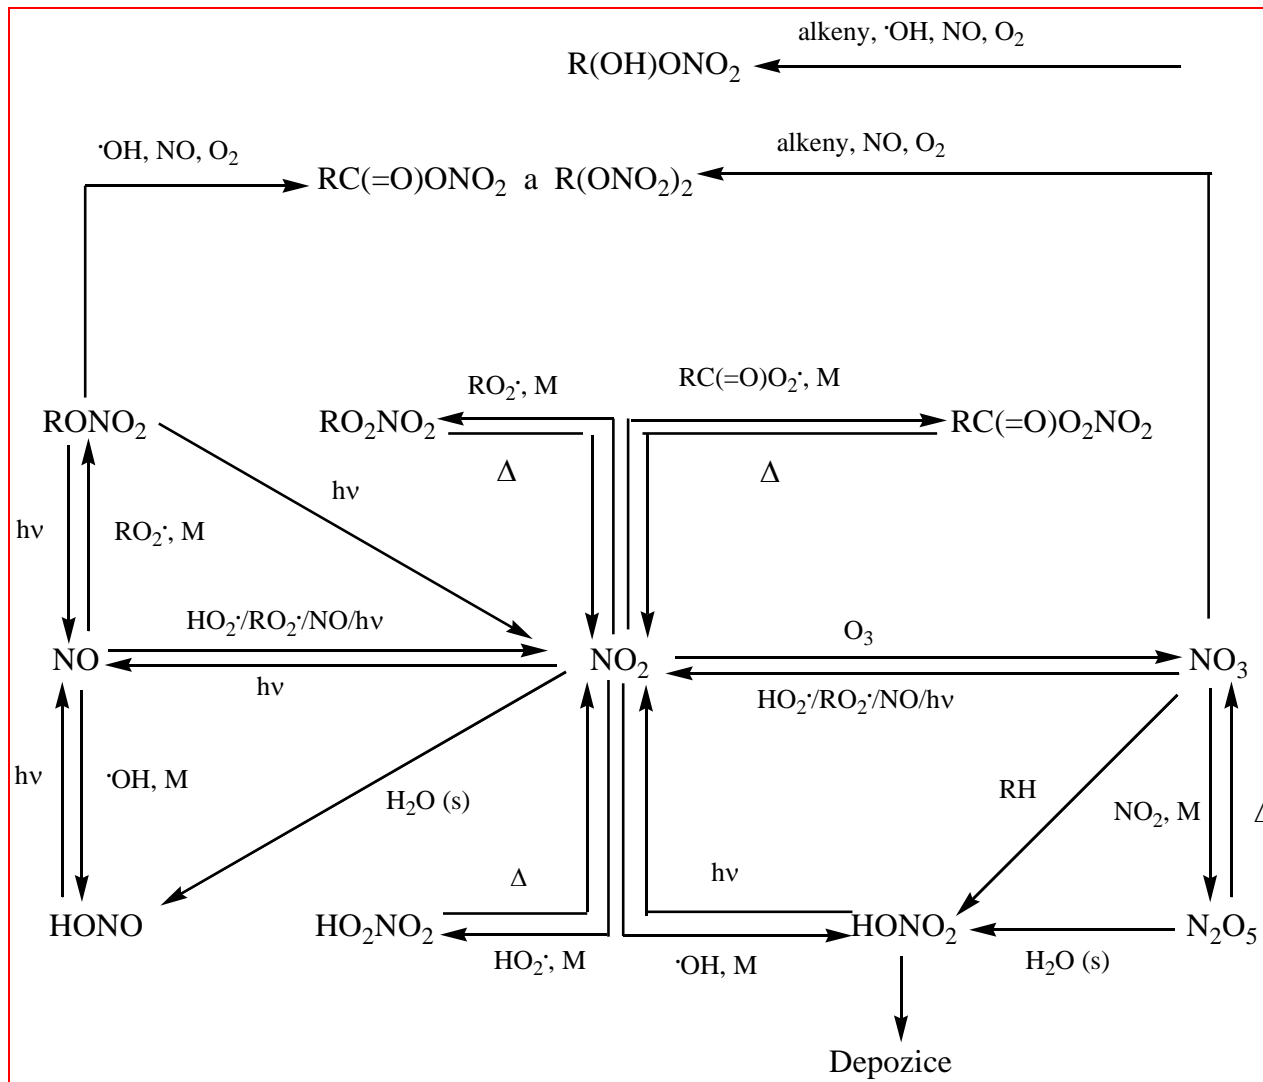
alkeny, ·OH, NO, $O_2$

$R(OH)ONO_2$

·OH, NO, $O_2$

$RC(=O)ONO_2$ a $R(ONO_2)_2$

alkeny, NO, $O_2$

$RO_2$·, M

$RC(=O)O_2$·, M

$RONO_2$

$RO_2NO_2$

$RC(=O)O_2NO_2$

Δ

Δ

hν

hν

$RO_2$·, M

$HO_2$·/$RO_2$·/NO/hν

NO

$NO_2$

$O_3$

$NO_3$

hν

$HO_2$·/$RO_2$·/NO/hν

hν

·OH, M

$H_2O$ (s)

RH

$NO_2$, M

Δ

Δ

hν

HONO

$HO_2NO_2$

$HONO_2$

$N_2O_5$

$HO_2$·, M

·OH, M

$H_2O$ (s)

Depozice